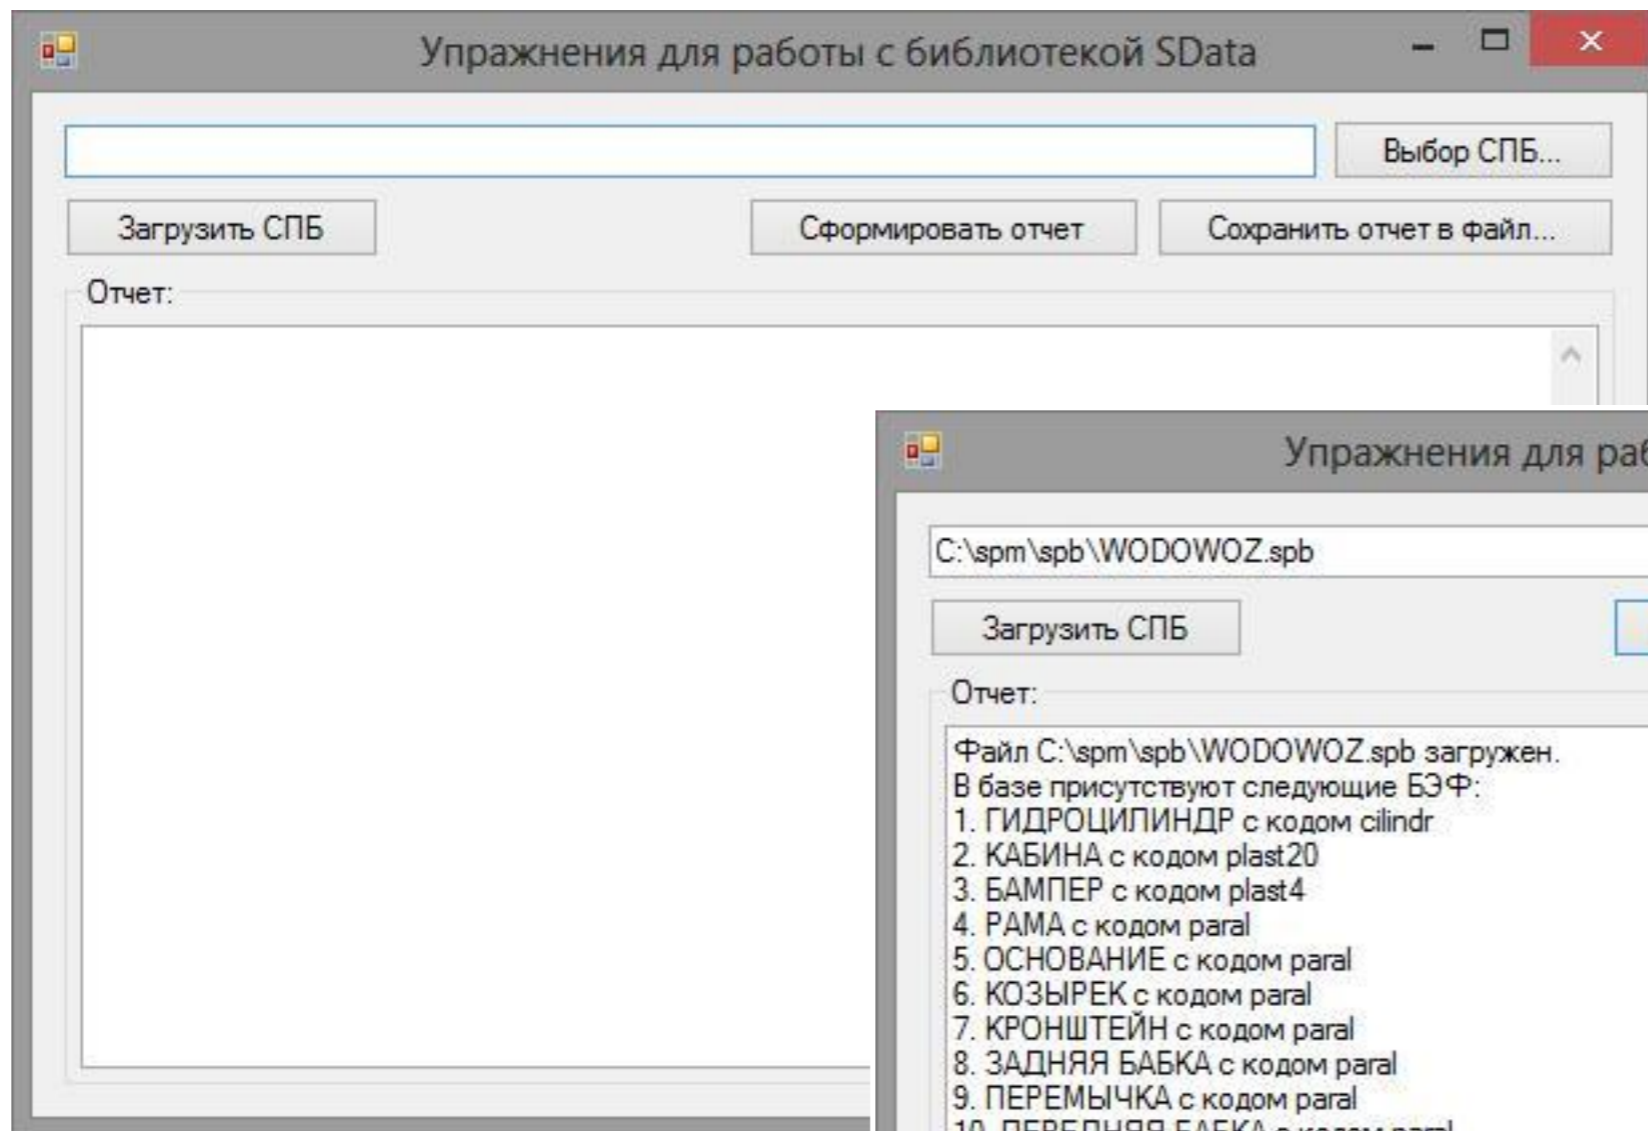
Упражнения для работы с библиотекой SData

Выбор СПБ...

Загрузить СПБ

Сформировать отчет

Сохранить отчет в файл...

Отчет:

Упражнения для раб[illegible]

C:\spm\spb\WODOWOZ.spb

Загрузить СПБ

Отчет:

Файл C:\spm\spb\WODOWOZ.spb загружен.
В базе присутствуют следующие БЭФ:
1. ГИДРОЦИЛИНДР с кодом cilindr
2. КАБИНА с кодом plast20
3. БАМПЕР с кодом plast4
4. РАМА с кодом paral
5. ОСНОВАНИЕ с кодом paral
6. КОЗЫРЕК с кодом paral
7. КРОНШТЕЙН с кодом paral
8. ЗАДНЯЯ БАБКА с кодом paral
9. ПЕРЕМЫЧКА с кодом paral
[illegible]